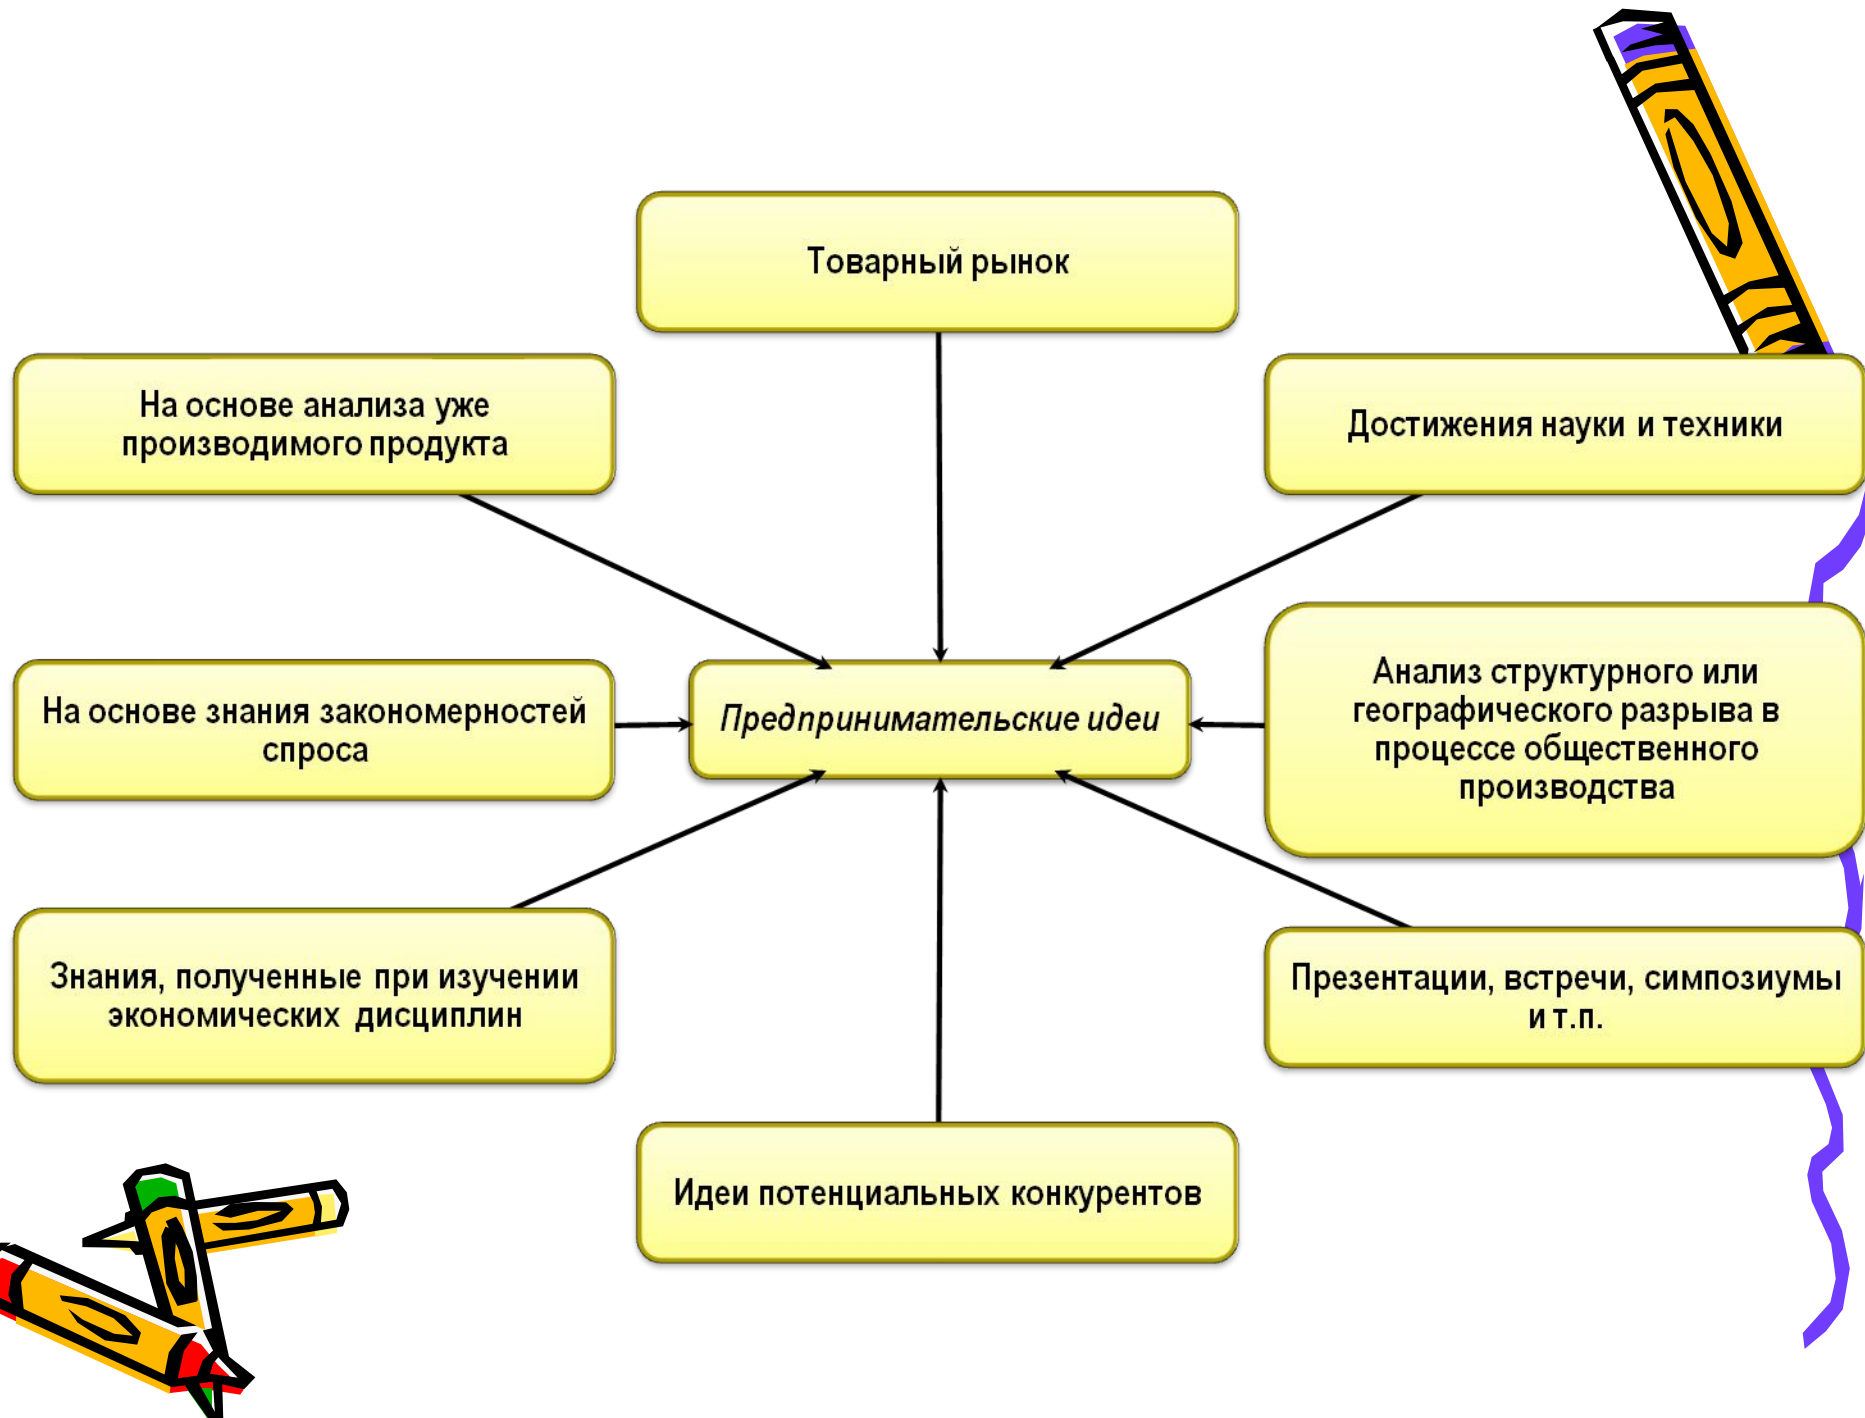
Товарный рынок

На основе анализа уже производимого продукта

Достижения науки и техники

На основе знания закономерностей спроса

Предпринимательские идеи

Анализ структурного или географического разрыва в процессе общественного производства

Знания, полученные при изучении экономических дисциплин

Презентации, встречи, симпозиумы и т.п.

Идеи потенциальных конкурентов